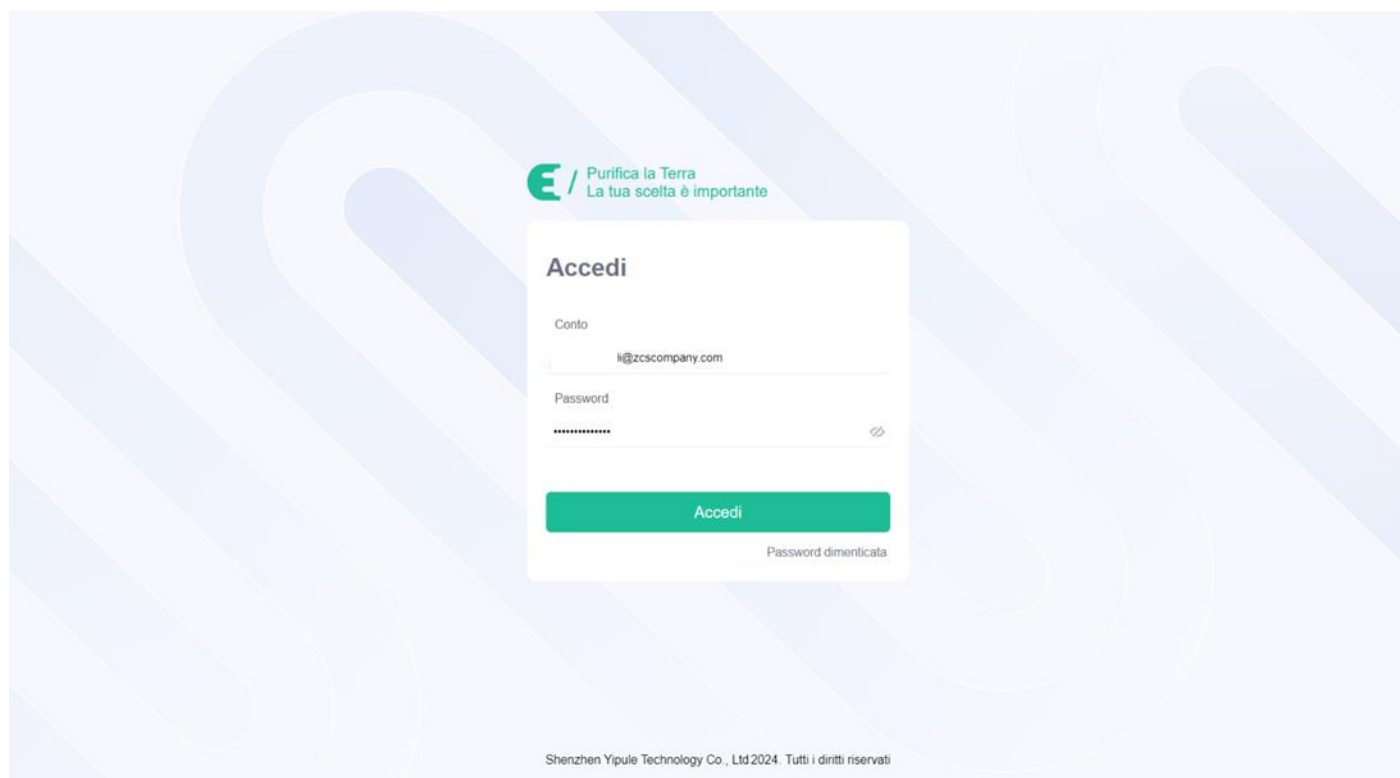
Purifica la Terra
La tua scelta è importante

Accedi

Conto

li@zcscompany.com

Password

••••••••••••••

Accedi

Password dimenticata

Shenzhen Yipule Technology Co., Ltd 2024. Tutti i diritti riservati